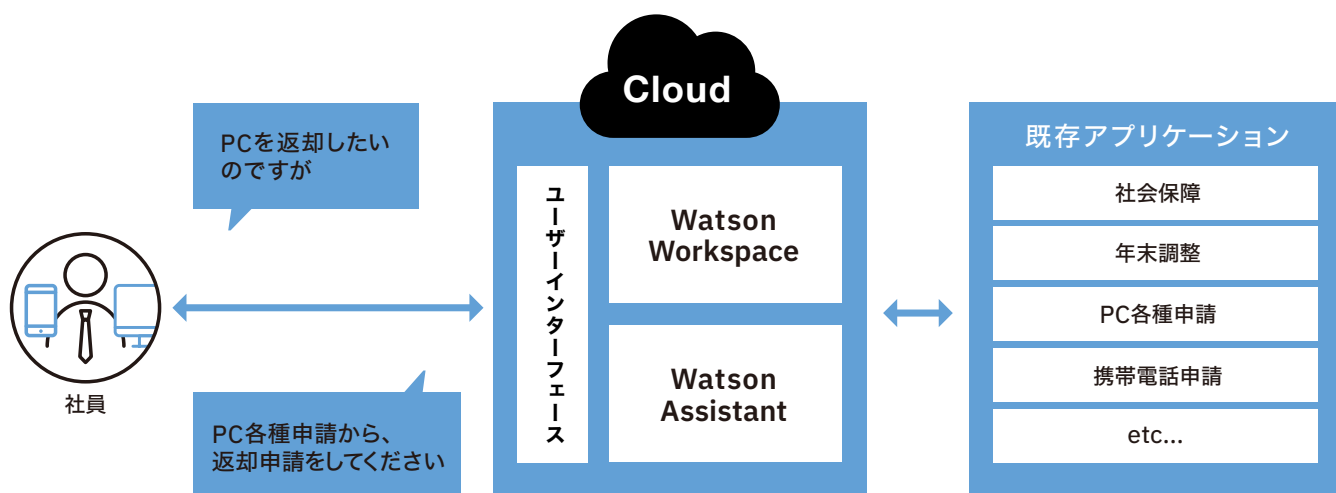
PCを返却したいのですが

社員

PC各種申請から、返却申請をしてください

Cloud

ユーザーインターフェース

Watson Workspace

Watson Assistant

既存アプリケーション

社会保障

年末調整

PC各種申請

携帯電話申請

etc...